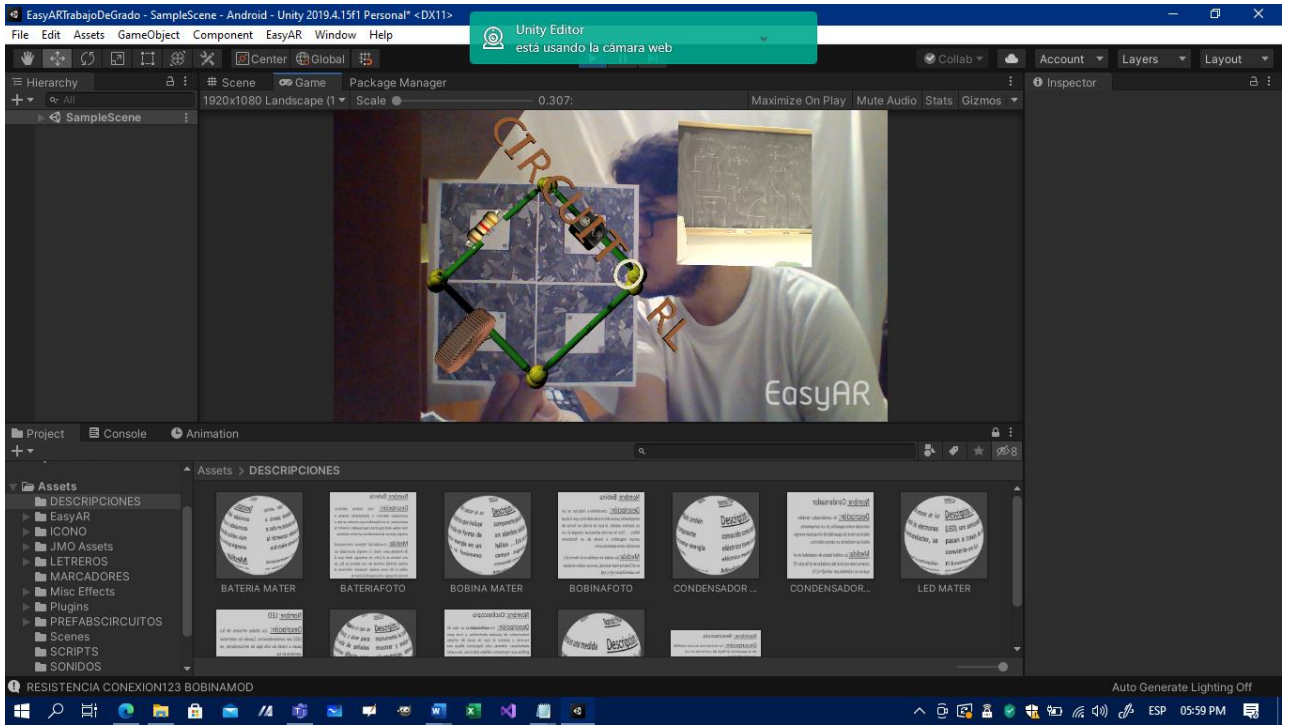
EasyARTrabajoDeGrado - SampleScene - Android - Unity 2019.4.15f1 Personal* <DX11>
Unity Editor
está usando la cámara web
File Edit Assets GameObject Component EasyAR Window Help
Center Global
Collab
Account Layers Layout
Hierarchy
Scene Game Package Manager
Inspector
All
SampleScene
1920x1080 Landscape (1 Scale 0.307:
Maximize On Play Mute Audio Stats Gizmos
CIRCUITO RL
EasyAR
Project Console Animation
Assets > DESCRIPCIONES
8
Assets
DESCRIPCIONES
EasyAR
ICONO
JMO Assets
LETREROS
MARCADORES
Misc Effects
Plugins
PREFABSCIRCUITOS
Scenes
SCRIPTS
SONIDOS
BATERIA MATER
BATERIAFOTO
BOBINA MATER
BOBINAFOTO
CONDENSADOR ...
CONDENSADOR...
LED MATER
RESISTENCIA CONEXION123 BOBINAMOD
Auto Generate Lighting Off
ESP 05:59 PM